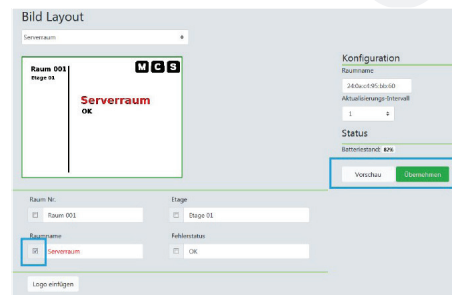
Bild Layout

Serverraum

Raum 001
Etage 01

MCS

Serverraum
OK

Konfiguration
Raumname
240ac4:95:bb:60
Aktualisierungs-Intervall
1

Status
Batteriestand: 87%

Vorschau
Übernehmen

Raum Nr.
Raum 001

Etage
Etage 01

Raumname
Serverraum

Fehlerstatus
OK

Logo einfügen